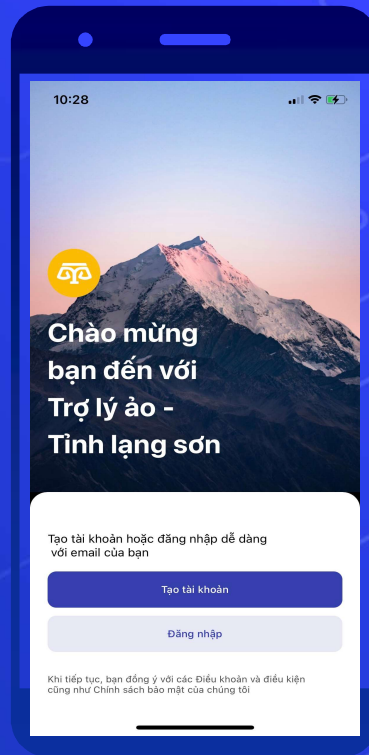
10:28

Chào mừng bạn đến với Trợ lý ảo - Tỉnh lạng sơn

Tạo tài khoản hoặc đăng nhập dễ dàng với email của bạn

Tạo tài khoản

Đăng nhập

Khi tiếp tục, bạn đồng ý với các Điều khoản và điều kiện cũng như Chính sách bảo mật của chúng tôi